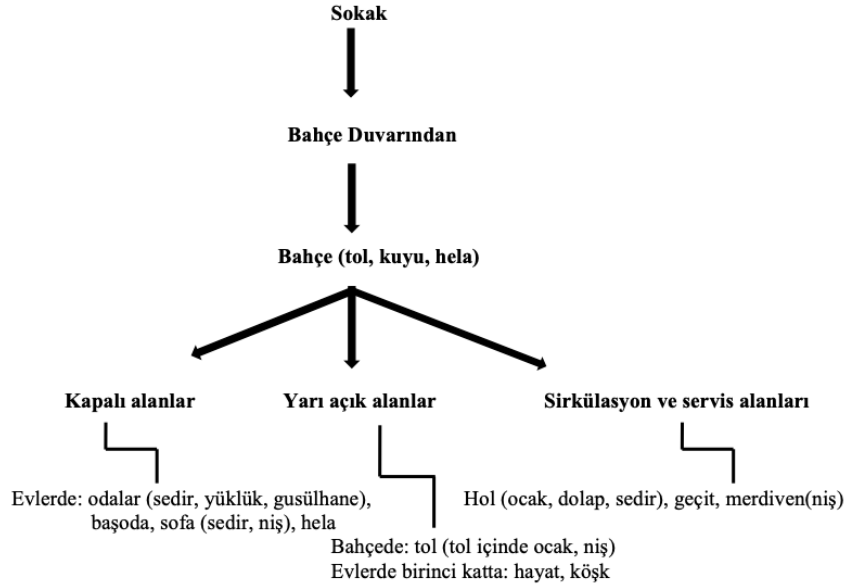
Sokak

Bahçe Duvarından

Bahçe (tol, kuyu, hela)

Kapalı alanlar

Yarı açık alanlar

Sirkülasyon ve servis alanları

Evlerde: odalar (sedir, yüklük, gusülhane), başoda, sofa (sedir, niş), hela

Hol (ocak, dolap, sedir), geçit, merdiven(niş)

Bahçede: tol (tol içinde ocak, niş)
Evlerde birinci katta: hayat, köşk